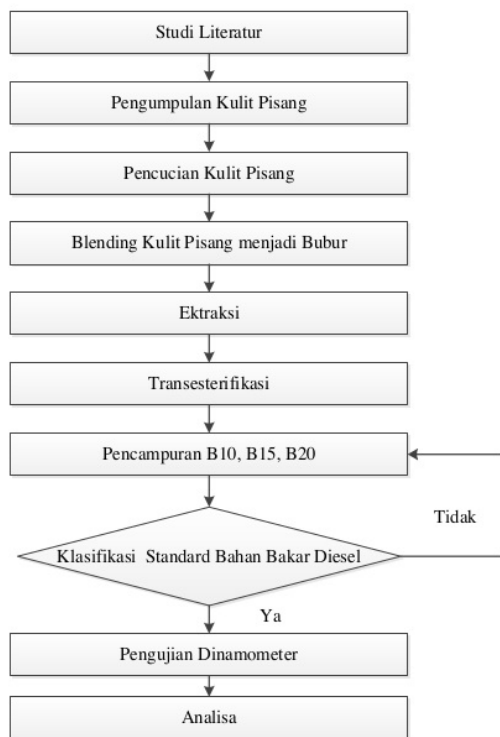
Studi Literatur

Pengumpulan Kulit Pisang

Pencucian Kulit Pisang

Blending Kulit Pisang menjadi Bubur

Ektraksi

Transesterifikasi

Pencampuran B10, B15, B20

Tidak

Klasifikasi Standard Bahan Bakar Diesel

Ya

Pengujian Dinamometer

Analisa